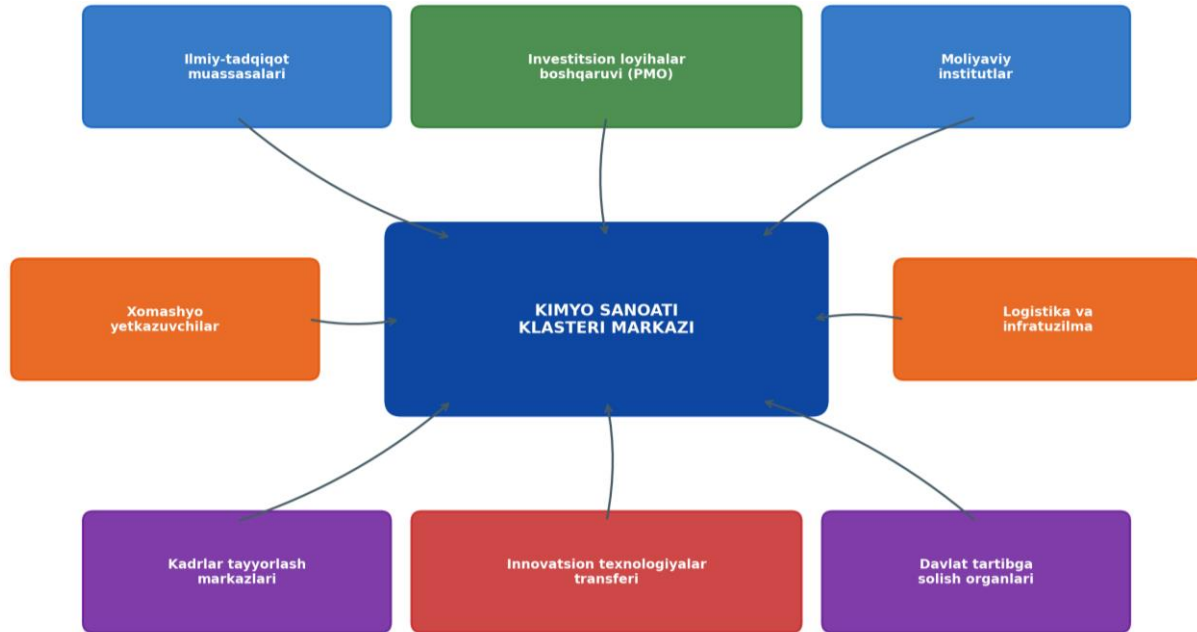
Ilmiy-tadqiqot muassasalari

Investitsion loyihalar boshqaruvi (PMO)

Moliyaviy institutlar

Xomashyo yetkazuvchilar

KIMYO SANOATI KLASTERI MARKAZI

Logistika va infratuzilma

Kadrlar tayyorlash markazlari

Innovatsion texnologiyalar transferi

Davlat tartibga solish organlari